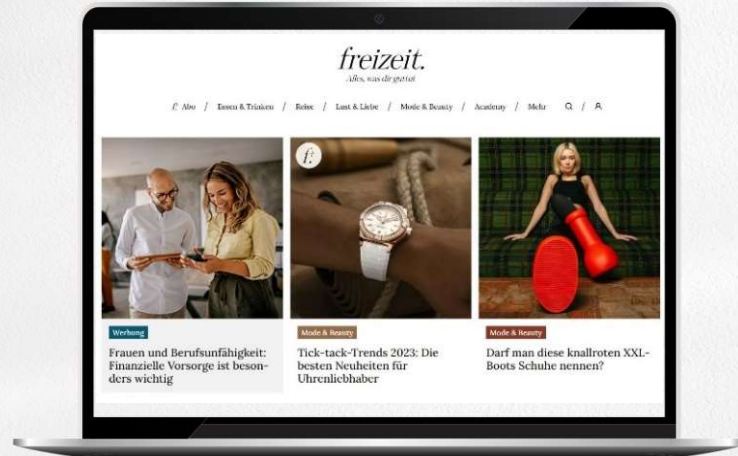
freizeit.
Alles, was dir gefällt

f. Abo / Essen & Trinken / Reise / Lust & Liebe / Mode & Beauty / Academy / Mehr

f.

Werbung
Frauen und Berufsunfähigkeit: Finanzielle Vorsorge ist besonders wichtig

Mode & Beauty
Tick-tack-Trends 2023: Die besten Neuheiten für Uhrenliebhaber

Mode & Beauty
Darf man diese knallroten XXL-Boots Schuhe nennen?